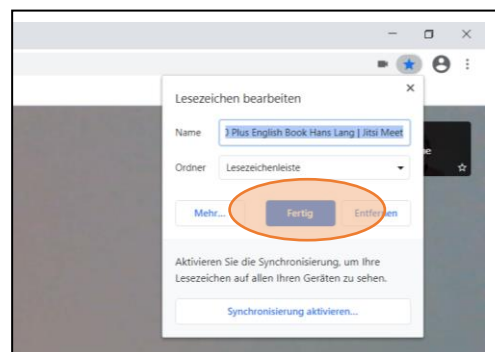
Lesezeichen bearbeiten

Name ) Plus English Book Hans Lang | Jitsi Meet

Ordner Lesezeichenleiste

Mehr... Fertig Entfernen

Aktivieren Sie die Synchronisierung, um Ihre Lesezeichen auf allen Ihren Geräten zu sehen.

Synchronisierung aktivieren...